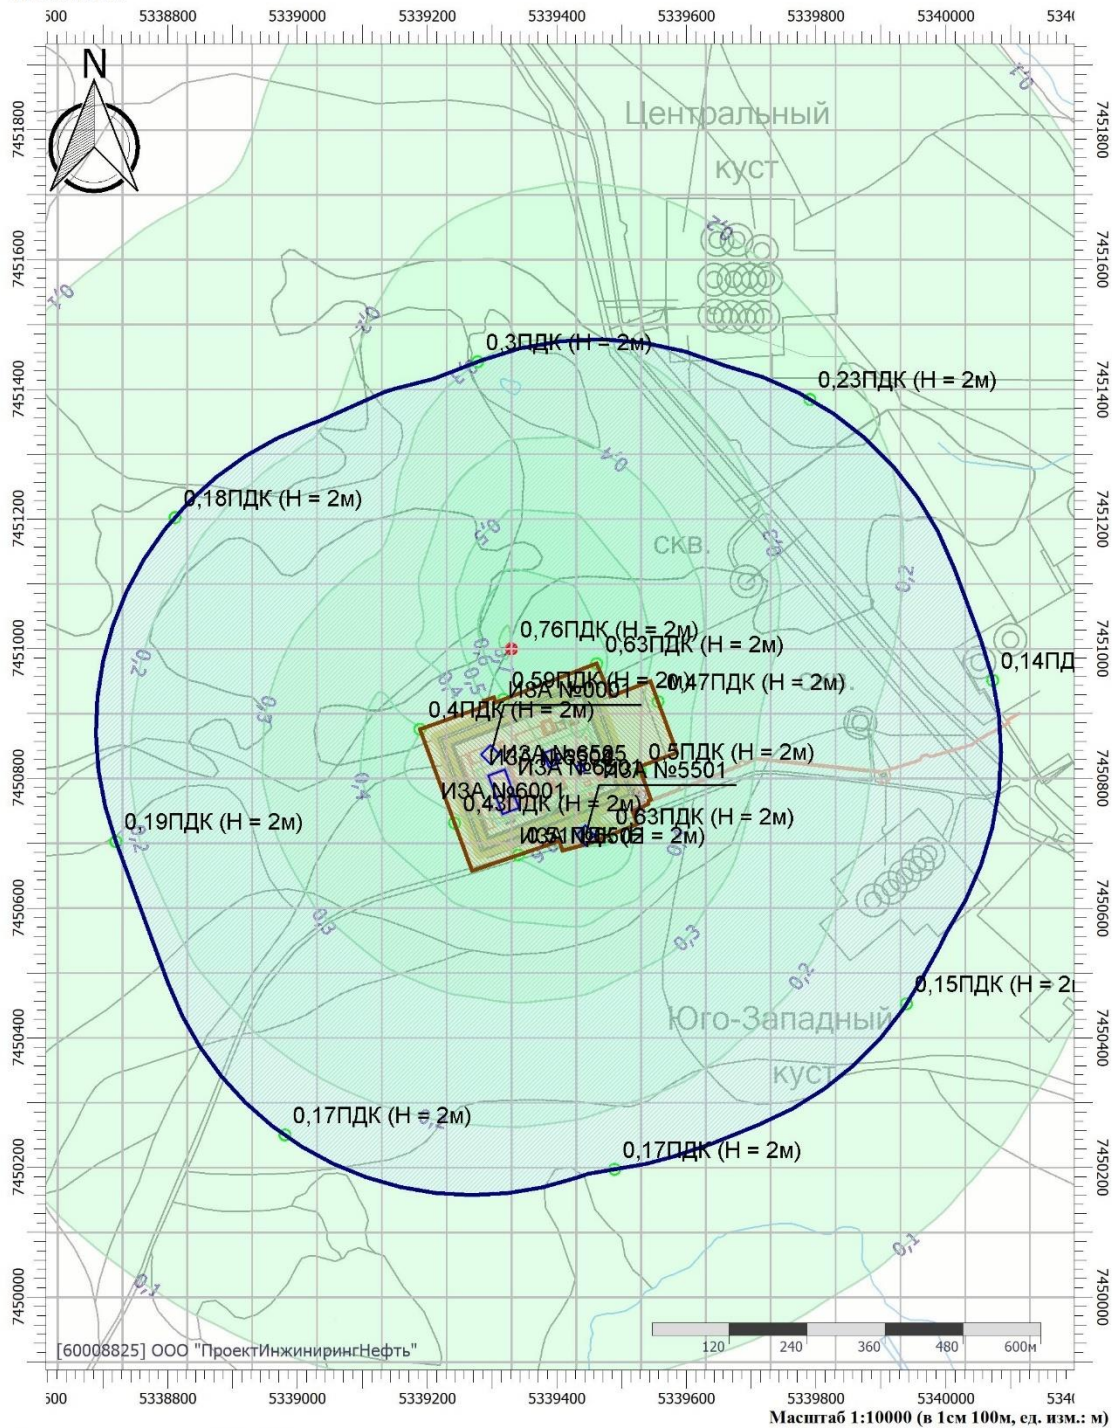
500 5338800 5339000 5339200 5339400 5339600 5339800 5340000 534(

N

7451800 7451600 7451400 7451200 7451000 7450800 7450600 7450400 7450200 7450000

Центральный куст

0,3ПДК (H = 2м)
0,23ПДК (H = 2м)
0,18ПДК (H = 2м)
скв.
0,76ПДК (H = 2м)
0,63ПДК (H = 2м)
0,14ПД
0,59ПДК (H = 2м)
ИЗА №0001
0,47ПДК (H = 2м)
0,4ПДК (H = 2м)
ИЗА №6595
ИЗА №6001
ИЗА №5501
0,5ПДК (H = 2м)
ИЗА №6001
0,43ПДК (H = 2м)
0,63ПДК (H = 2м)
0,19ПДК (H = 2м)
0,51ПДК (H = 2м)
0,15ПДК (H = 2
Юго-Западный куст
0,17ПДК (H = 2м)
0,17ПДК (H = 2м)

0,1 0,2 0,3 0,4 0,5 0,6 0,7

[60008825] ООО "ПроектИнжинирингНефть"

120 240 360 480 600м

500 5338800 5339000 5339200 5339400 5339600 5339800 5340000 534(
Масштаб 1:10000 (в 1см 100м, ед. изм.: м)